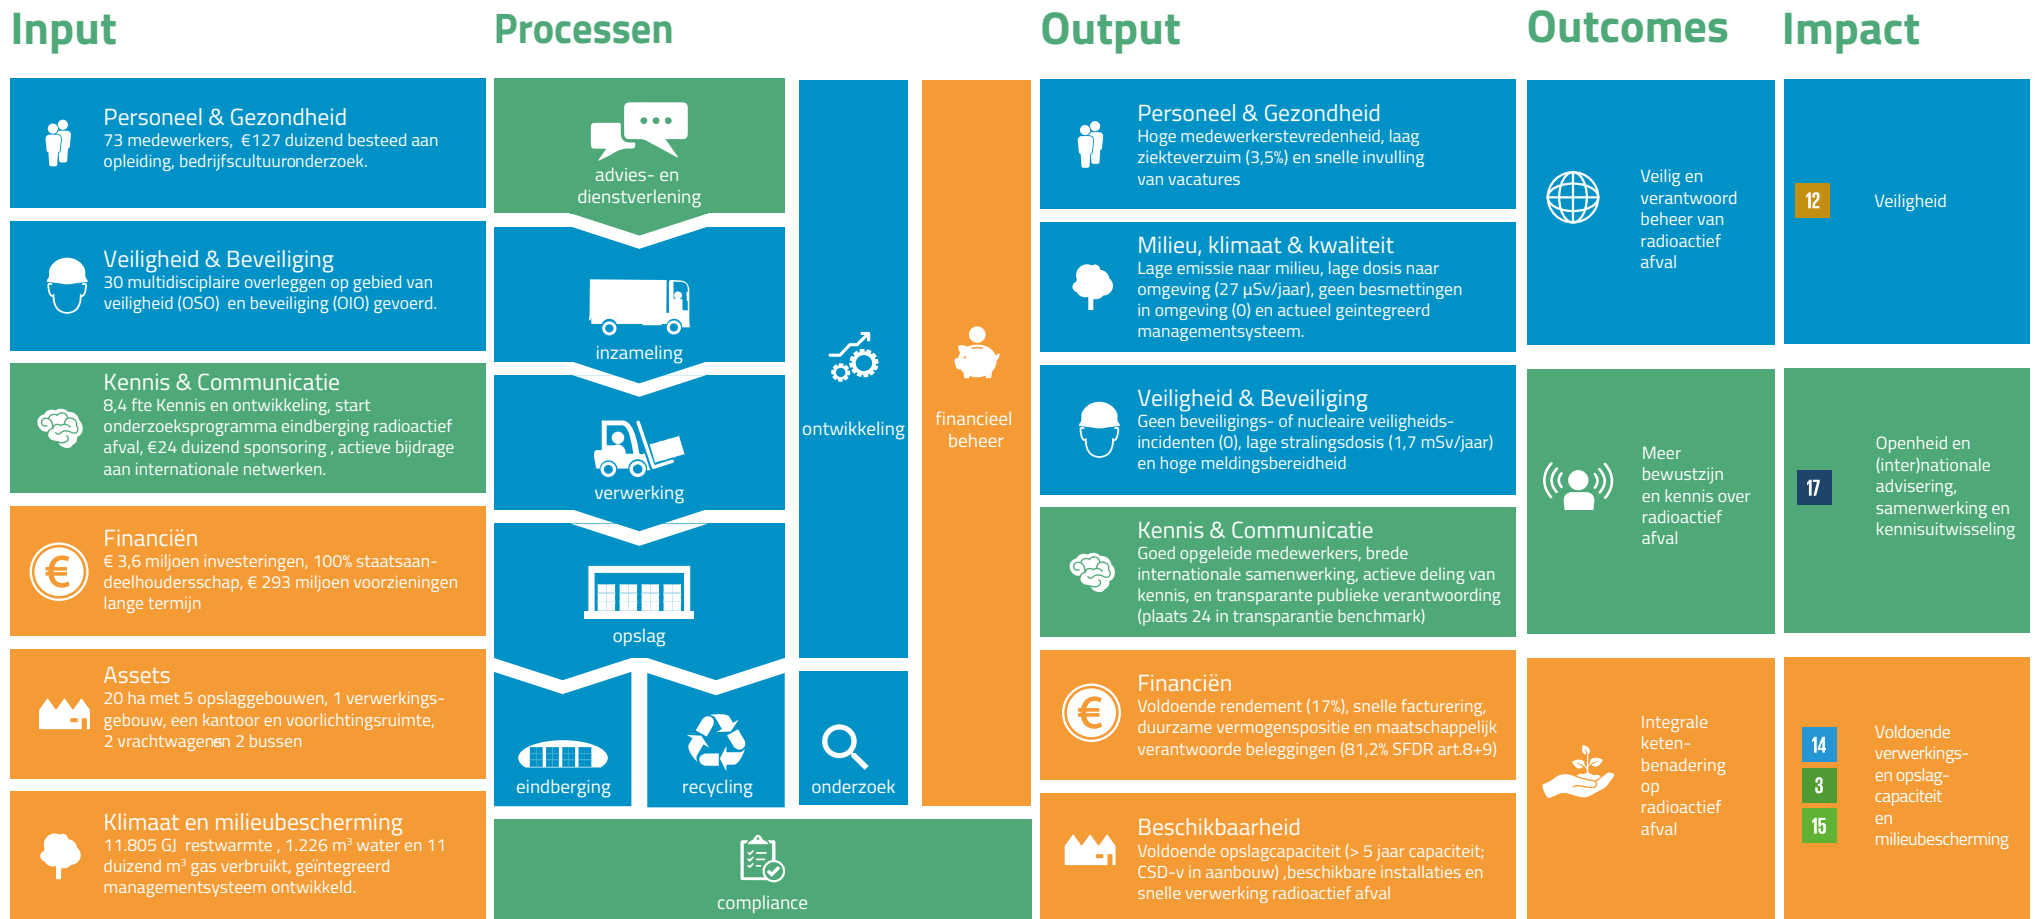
Input

Personeel & Gezondheid
73 medewerkers, €127 duizend besteed aan opleiding, bedrijfscultuuronderzoek.

Veiligheid & Beveiliging
30 multidisciplaire overleggen op gebied van veiligheid (OSO) en beveiliging (OIO) gevoerd.

Kennis & Communicatie
8,4 fte Kennis en ontwikkeling, start onderzoeksprogramma eindberging radioactief afval, €24 duizend sponsoring , actieve bijdrage aan internationale netwerken.

Financiën
€ 3,6 miljoen investeringen, 100% staatsaandeelhoudersschap, € 293 miljoen voorzieningen lange termijn

Assets
20 ha met 5 opslaggebouwen, 1 verwerkingsgebouw, een kantoor en voorlichtingsruimte, 2 vrachtwagenen 2 bussen

Klimaat en milieubescherming
11.805 GJ restwarmte , 1.226 m³ water en 11 duizend m³ gas verbruikt, geïntegreerd managementsysteem ontwikkeld.

Processen

advies- en dienstverlening

inzameling

verwerking

opslag

eindberging

recycling

ontwikkeling

onderzoek

financieel beheer

compliance

Output

Personeel & Gezondheid
Hoge medewerkerstevredenheid, laag ziekteverzuim (3,5%) en snelle invulling van vacatures

Milieu, klimaat & kwaliteit
Lage emissie naar milieu, lage dosis naar omgeving (27 µSv/jaar), geen besmettingen in omgeving (0) en actueel geintegreerd managementsysteem.

Veiligheid & Beveiliging
Geen beveiligings- of nucleaire veiligheidsincidenten (0), lage stralingsdosis (1,7 mSv/jaar) en hoge meldingsbereidheid

Kennis & Communicatie
Goed opgeleide medewerkers, brede internationale samenwerking, actieve deling van kennis, en transparante publieke verantwoording (plaats 24 in transparantie benchmark)

Financiën
Voldoende rendement (17%), snelle facturering, duurzame vermogenspositie en maatschappelijk verantwoorde beleggingen (81,2% SFDR art.8+9)

Beschikbaarheid
Voldoende opslagcapaciteit (> 5 jaar capaciteit; CSD-v in aanbouw) ,beschikbare installaties en snelle verwerking radioactief afval

Outcomes

Veilig en verantwoord beheer van radioactief afval

Meer bewustzijn en kennis over radioactief afval

Integrale ketenbenadering op radioactief afval

Impact

12
Veiligheid

17
Openheid en (inter)nationale advisering, samenwerking en kennisuitwisseling

14
3
15
Voldoende verwerkings- en opslag- capaciteit en milieubescherming